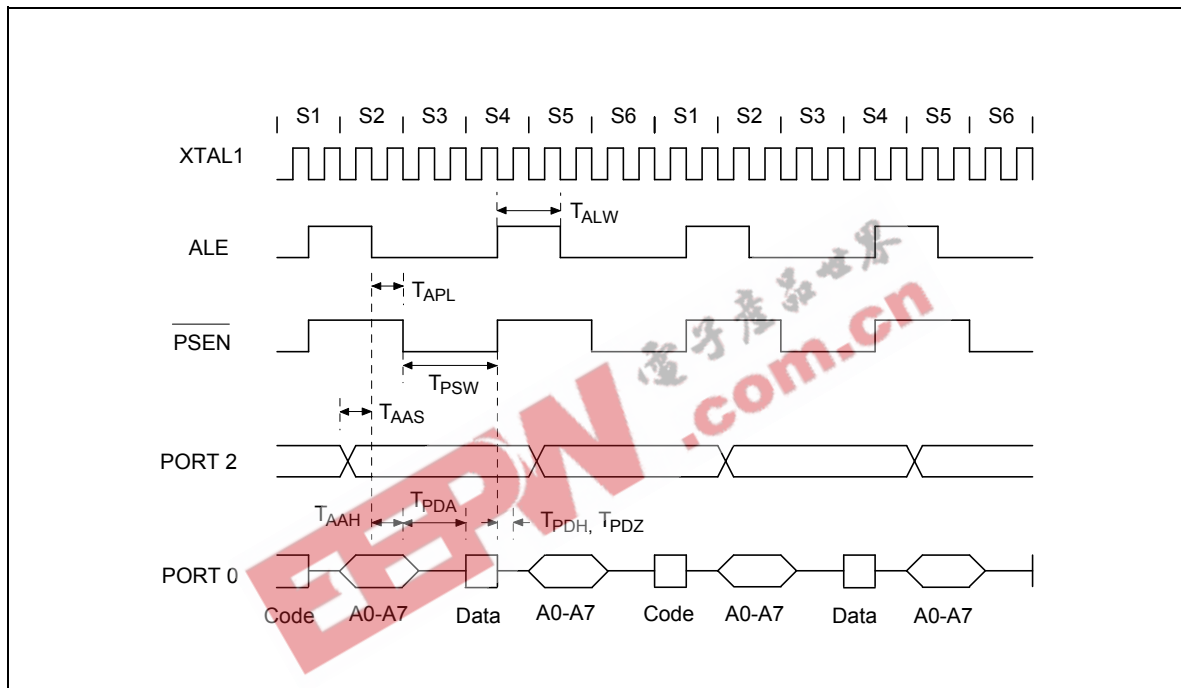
S1 S2 S3 S4 S5 S6 S1 S2 S3 S4 S5 S6

XTAL1

$T_{ALW}$

ALE

$T_{APL}$

$\overline{PSEN}$

$T_{PSW}$

$T_{AAS}$

PORT 2

$T_{AAH}$ $T_{PDA}$ $T_{PDH}$, $T_{PDZ}$

PORT 0

Code A0-A7 Data A0-A7 Code A0-A7 Data A0-A7

电子产品世界

EEPW.com.cn